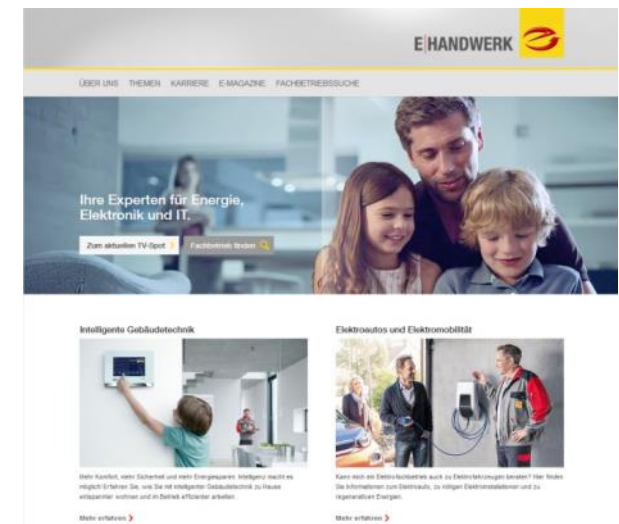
E|HANDWERK

ÜBER UNS THEMEN KARRIERE E-MAGAZINE FACHBETRIEBSSUCHE

Ihre Experten für Energie, Elektronik und IT.

Zum aktuellen TV-Spot
Fachbetrieb finden

Intelligente Gebäudetechnik

Mehr Komfort, mehr Sicherheit und mehr Energiesparen: Intelligenz macht es möglich. Erfahren Sie, wie Sie mit intelligenter Gebäudetechnik zu Hause entspannter wohnen und im Betrieb effizienter arbeiten.

Mehr erfahren

Elektroautos und Elektromobilität

Kann mich ein Elektrofachbetrieb auch zu Elektrofahrzeugen beraten? Hier finden Sie Informationen zum Elektroauto, zu nötigen Elektroinstallationen und zu regenerativen Energien.

Mehr erfahren